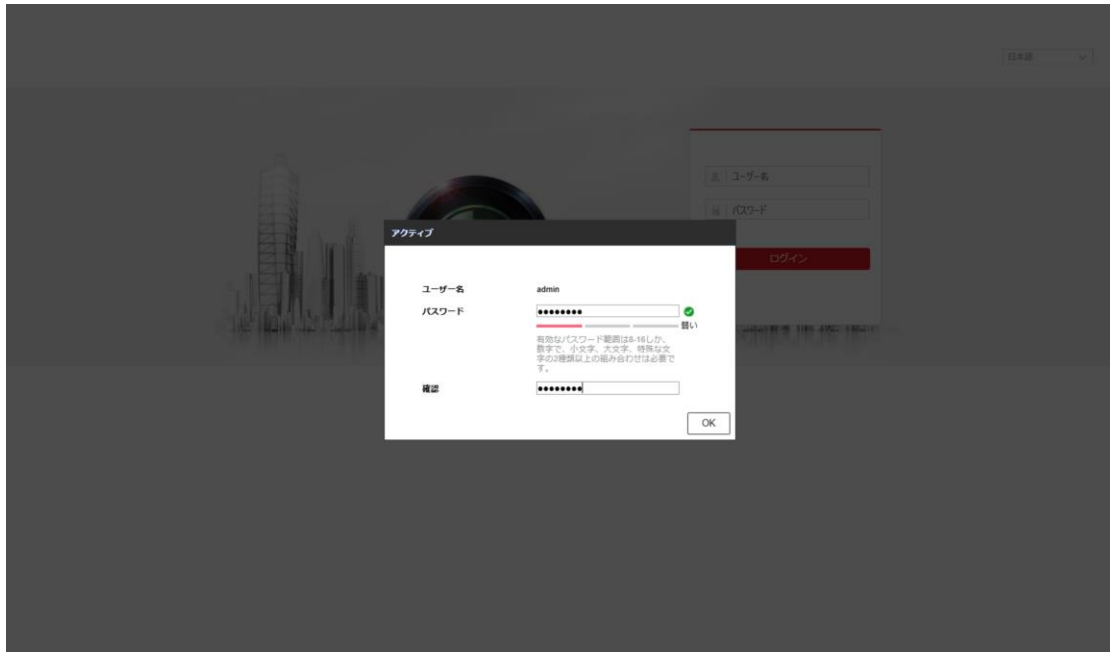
日本語

ユーザー名

パスワード

ログイン

アクティブ

ユーザー名 admin

パスワード ••••••••

弱い

有効なパスワード範囲は8-16しか、数字で、小文字、大文字、特殊な文字の2種類以上の組み合わせは必要です。

確認 ••••••••

OK